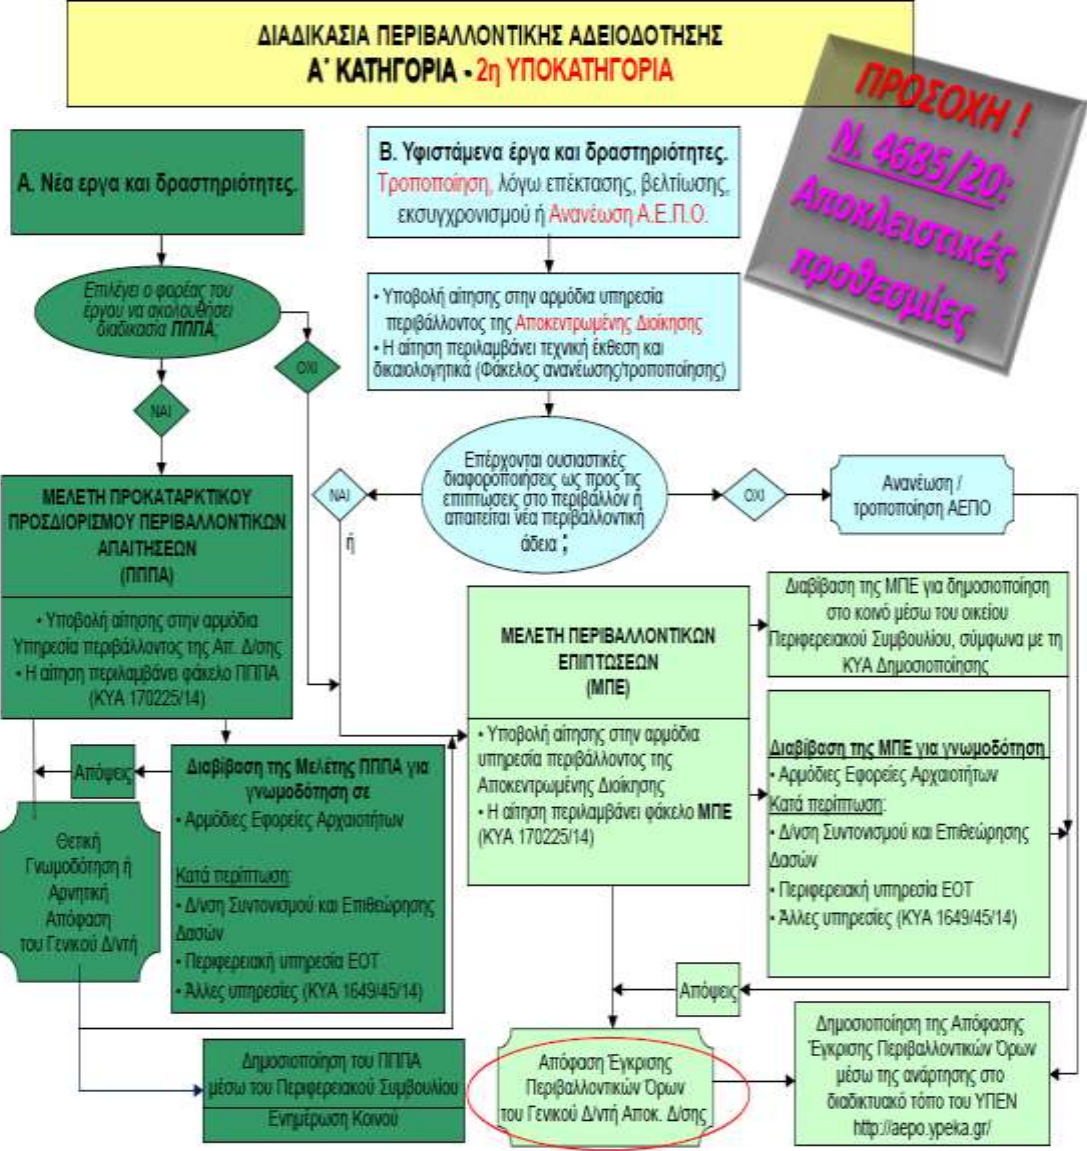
ΔΙΑΔΙΚΑΣΙΑ ΠΕΡΙΒΑΛΛΟΝΤΙΚΗΣ ΑΔΕΙΟΔΟΤΗΣΗΣ
Α' ΚΑΤΗΓΟΡΙΑ - 2η ΥΠΟΚΑΤΗΓΟΡΙΑ

ΠΡΟΣΟΧΗ ! Ν. 4685/20: Αποκλειστικές προθεσμίες

Α. Νέα εργα και δραστηριότητες.

Επιλέγει ο φορέας του έργου να ακολουθήσει διαδικασία ΠΠΠΑ;

ΝΑΙ

ΟΧΙ

ΜΕΛΕΤΗ ΠΡΟΚΑΤΑΡΚΤΙΚΟΥ ΠΡΟΣΔΙΟΡΙΣΜΟΥ ΠΕΡΙΒΑΛΛΟΝΤΙΚΩΝ ΑΠΑΙΤΗΣΕΩΝ (ΠΠΠΑ)

• Υποβολή αίτησης στην αρμόδια Υπηρεσία περιβάλλοντος της Απ. Δ/σης
• Η αίτηση περιλαμβάνει φάκελο ΠΠΠΑ (ΚΥΑ 170225/14)

Β. Υφιστάμενα έργα και δραστηριότητες.
Τροποποίηση, λόγω επέκτασης, βελτίωσης, εκσυγχρονισμού ή Ανανέωση Α.Ε.Π.Ο.

• Υποβολή αίτησης στην αρμόδια υπηρεσία περιβάλλοντος της Αποκεντρωμένης Διοίκησης
• Η αίτηση περιλαμβάνει τεχνική έκθεση και δικαιολογητικά (Φάκελος ανανέωσης/τροποποίησης)

Επέρχονται ουσιαστικές διαφοροποιήσεις ως προς τις επιπτώσεις στο περιβάλλον ή απαιτείται νέα περιβαλλοντική άδεια ;

ΝΑΙ

ή

ΟΧΙ

Ανανέωση / τροποποίηση ΑΕΠΟ

ΜΕΛΕΤΗ ΠΕΡΙΒΑΛΛΟΝΤΙΚΩΝ ΕΠΙΠΤΩΣΕΩΝ (ΜΠΕ)

• Υποβολή αίτησης στην αρμόδια υπηρεσία περιβάλλοντος της Αποκεντρωμένης Διοίκησης
• Η αίτηση περιλαμβάνει φάκελο ΜΠΕ (ΚΥΑ 170225/14)

Διαβίβαση της ΜΠΕ για δημοσιοποίηση στο κοινό μέσω του οικείου Περιφερειακού Συμβουλίου, σύμφωνα με τη ΚΥΑ Δημοσιοποίησης

Διαβίβαση της ΜΠΕ για γνωμοδότηση
• Αρμόδιες Εφορείες Αρχαιοτήτων
Κατά περίπτωση:
• Δ/νση Συντονισμού και Επιθεώρησης Δασών
• Περιφερειακή υπηρεσία ΕΟΤ
• Άλλες υπηρεσίες (ΚΥΑ 1649/45/14)

Απόψεις

Διαβίβαση της Μελέτης ΠΠΠΑ για γνωμοδότηση σε
• Αρμόδιες Εφορείες Αρχαιοτήτων
Κατά περίπτωση:
• Δ/νση Συντονισμού και Επιθεώρησης Δασών
• Περιφερειακή υπηρεσία ΕΟΤ
• Άλλες υπηρεσίες (ΚΥΑ 1649/45/14)

Απόψεις

Θετική Γνωμοδότηση ή Αρνητική Απόφαση του Γενικού Δ/ντή

Δημοσιοποίηση του ΠΠΠΑ μέσω του Περιφερειακού Συμβουλίου
Ενημέρωση Κοινού

Απόφαση Έγκρισης Περιβαλλοντικών Όρων του Γενικού Δ/ντή Αποκ. Δ/σης

Δημοσιοποίηση της Απόφασης Έγκρισης Περιβαλλοντικών Όρων μέσω της ανάρτησης στο διαδικτυακό τόπο του ΥΠΕΝ http://aepo.ypeka.gr/